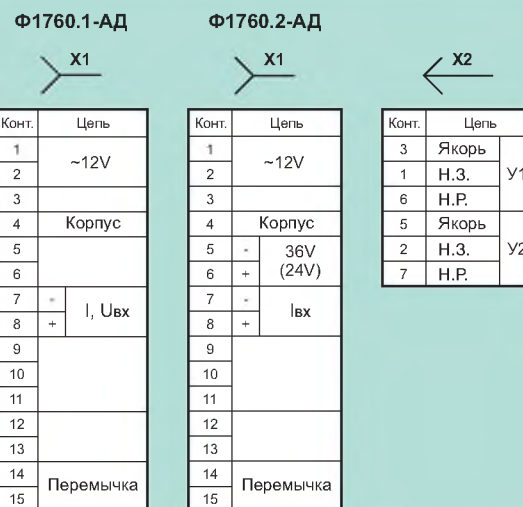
Ф1760.1-АД

X1

| Конт. | Цепь | |
|---|---|---|
| 1 | ~12V | |
| 2 | | |
| 3 | | |
| 4 | Корпус | |
| 5 | | |
| 6 | | |
| 7 | - | I, Uвх |
| 8 | + | |
| 9 | | |
| 10 | | |
| 11 | | |
| 12 | | |
| 13 | | |
| 14 | Перемычка | |
| 15 | | |

Ф1760.2-АД

X1

| Конт. | Цепь | |
|---|---|---|
| 1 | ~12V | |
| 2 | | |
| 3 | | |
| 4 | Корпус | |
| 5 | - | 36V (24V) |
| 6 | + | |
| 7 | - | Iвх |
| 8 | + | |
| 9 | | |
| 10 | | |
| 11 | | |
| 12 | | |
| 13 | | |
| 14 | Перемычка | |
| 15 | | |

X2

| Конт. | Цепь | |
|---|---|---|
| 3 | Якорь | У1 |
| 1 | Н.З. | |
| 6 | Н.Р. | |
| 5 | Якорь | У2 |
| 2 | Н.З. | |
| 7 | Н.Р. | |